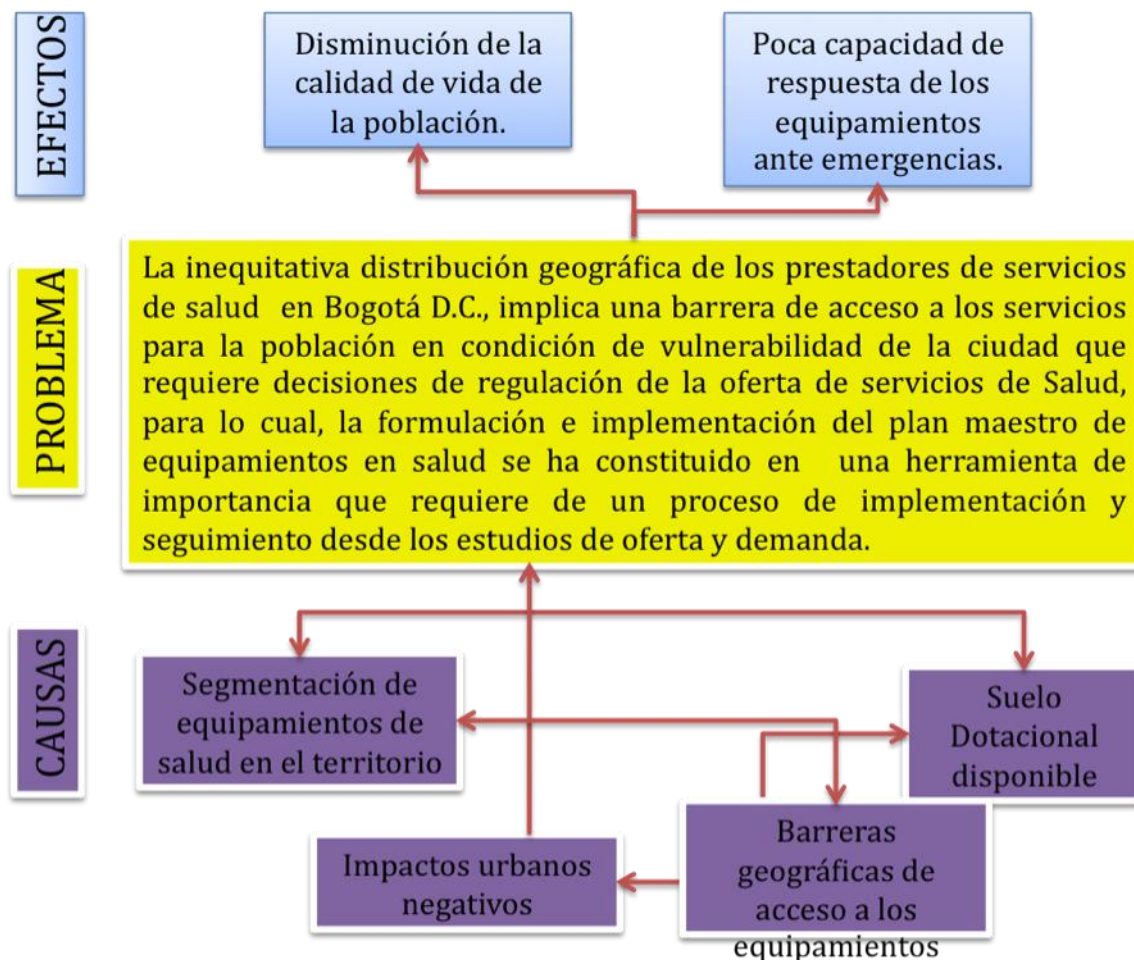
EFECTOS

Disminución de la calidad de vida de la población.

Poca capacidad de respuesta de los equipamientos ante emergencias.

PROBLEMA

La inequitativa distribución geográfica de los prestadores de servicios de salud en Bogotá D.C., implica una barrera de acceso a los servicios para la población en condición de vulnerabilidad de la ciudad que requiere decisiones de regulación de la oferta de servicios de Salud, para lo cual, la formulación e implementación del plan maestro de equipamientos en salud se ha constituido en una herramienta de importancia que requiere de un proceso de implementación y seguimiento desde los estudios de oferta y demanda.

CAUSAS

Segmentación de equipamientos de salud en el territorio

Suelo Dotacional disponible

Impactos urbanos negativos

Barreras geográficas de acceso a los equipamientos